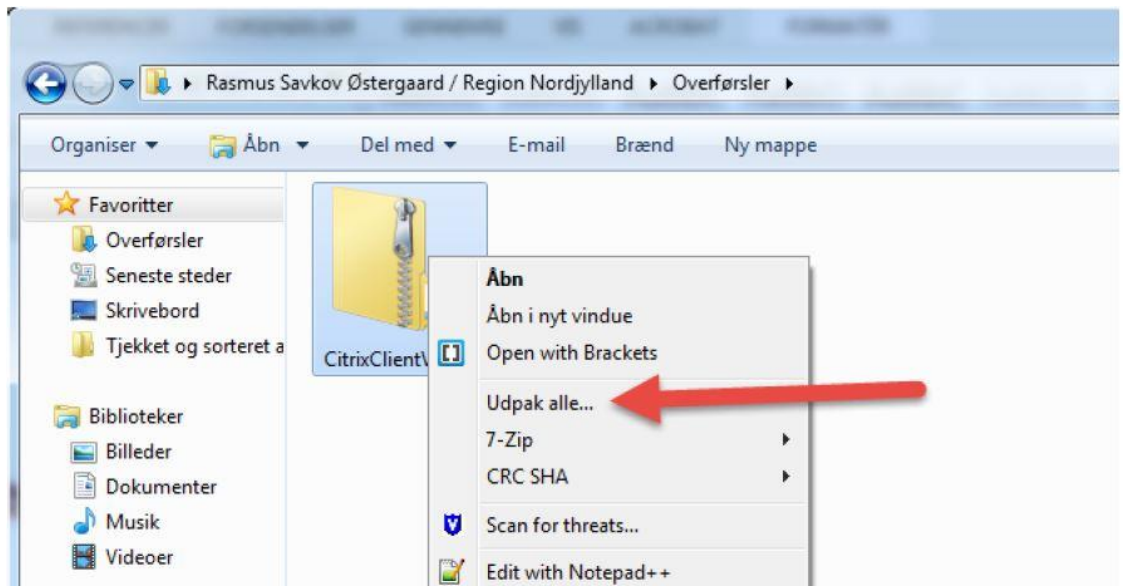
Rasmus Savkov Østergaard / Region Nordjylland ▸ Overførsler ▸

Organiser ▾ Åbn ▾ Del med ▾ E-mail Brænd Ny mappe

Favoritter
Overførsler
Seneste steder
Skrivebord
Tjekket og sorteret a

Biblioteker
Billeder
Dokumenter
Musik
Videoer

CitrixClientV

Åbn
Åbn i nyt vindue
Open with Brackets
Udpak alle...
7-Zip
CRC SHA
Scan for threats...
Edit with Notepad++